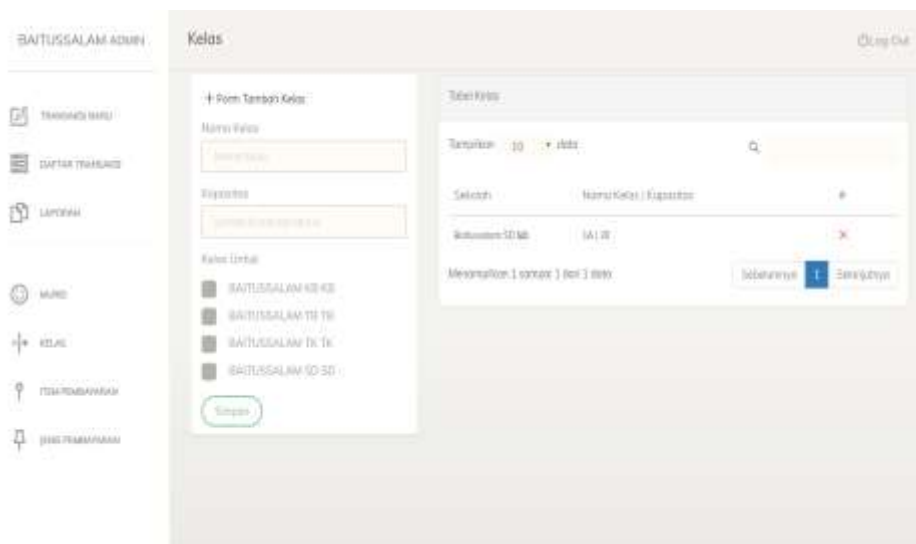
BAITUSSALAM ADMIN

TRANSAKSI BARU

DAFTAR TRANSAKSI

LAPORAN

MURID

KELAS

ITEM PEMBAYARAN

JENIS PEMBAYARAN

Kelas

Log Out

+ Form Tambah Kelas

Nama Kelas

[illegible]

Kapasitas

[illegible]

Kelas Untuk

BAITUSSALAM KB KB

BAITUSSALAM TR TR

BAITUSSALAM TK TK

BAITUSSALAM SD SD

Simpan

Tabel Kelas

Tampilkan 10 data

| Sekolah | Nama Kelas / Kapasitas | # |
|---|---|---|
| Baitussalam SD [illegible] | 1A / 30 | × |

Menampilkan 1 sampai 1 dari 1 data

Sebelumnya 1 Selanjutnya